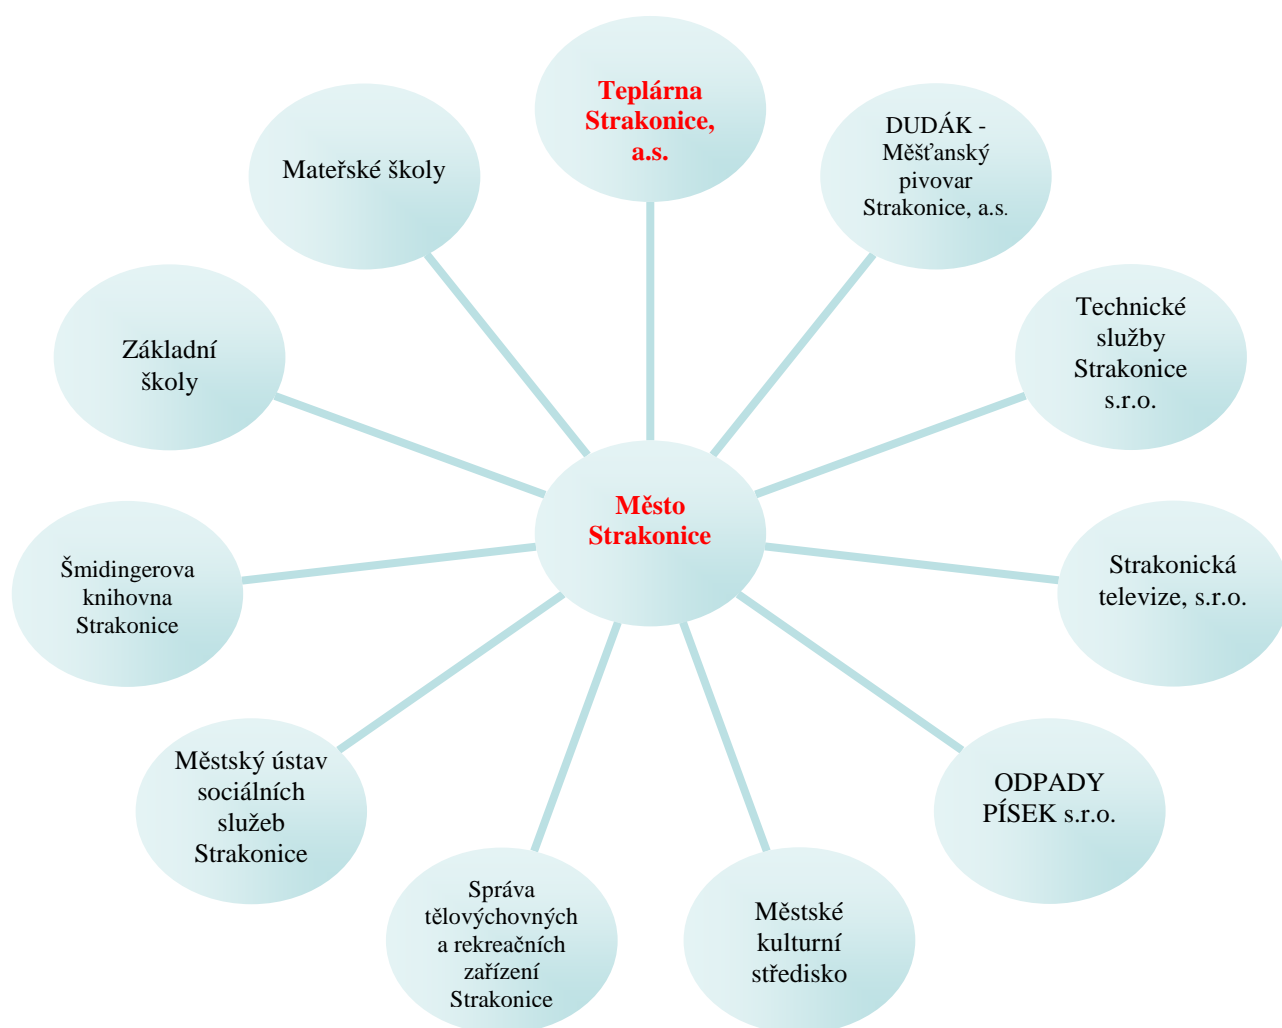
Teplárna Strakonice, a.s.

DUDÁK - Měšťanský pivovar Strakonice, a.s.

Technické služby Strakonice s.r.o.

Strakonická televize, s.r.o.

ODPADY PÍSEK s.r.o.

Městské kulturní středisko

Správa tělovýchovných a rekreačních zařízení Strakonice

Městský ústav sociálních služeb Strakonice

Šmidingerova knihovna Strakonice

Základní školy

Mateřské školy

Město Strakonice